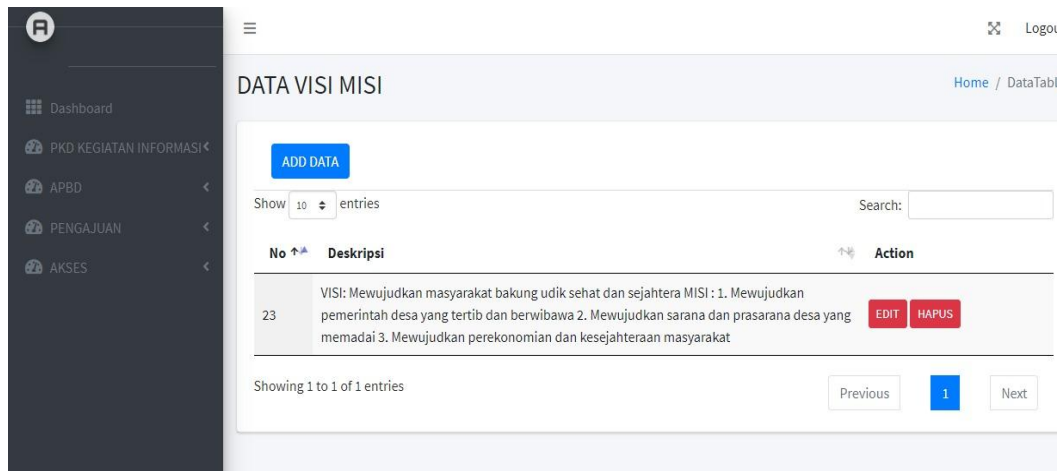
Dashboard
PKD KEGIATAN INFORMASI
APBD
PENGAJUAN
AKSES

≡

Logou

DATA VISI MISI

Home / DataTabl

ADD DATA

Show 10 entries

Search:

| No | Deskripsi | Action |
|---|---|---|
| 23 | VISI: Mewujudkan masyarakat bakung udik sehat dan sejahtera MISI : 1. Mewujudkan pemerintah desa yang tertib dan berwibawa 2. Mewujudkan sarana dan prasarana desa yang memadai 3. Mewujudkan perekonomian dan kesejahteraan masyarakat | EDIT HAPUS |

Showing 1 to 1 of 1 entries

Previous 1 Next